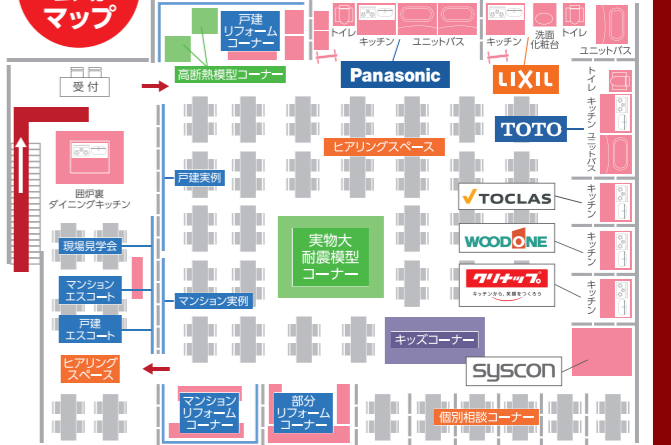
マップ

戸建リフォームコーナー

トイレ　キッチン　ユニットバス

キッチン　洗面化粧台　トイレ　ユニットバス

受付

高断熱模型コーナー

Panasonic

LIXIL

トイレ　キッチン　ユニットバス

TOTO

ヒアリングスペース

囲炉裏ダイニングキッチン

戸建実例

TOCLAS

キッチン

WOODONE

キッチン

実物大耐震模型コーナー

現場見学会

クリナップ

キッチンから、笑顔をつくろう

キッチン

マンションエスコート

マンション実例

戸建エスコート

キッズコーナー

ヒアリングスペース

syscon

マンションリフォームコーナー

部分リフォームコーナー

個別相談コーナー